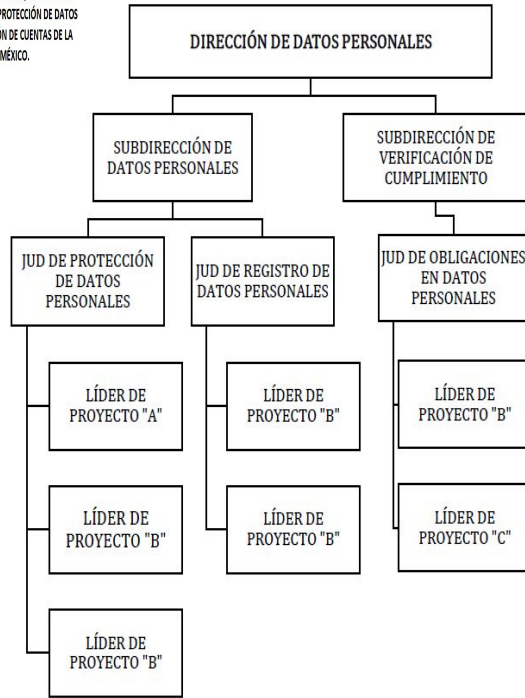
PROTECCIÓN DE DATOS
ON DE CUENTAS DE LA
MÉXICO.

DIRECCIÓN DE DATOS PERSONALES

SUBDIRECCIÓN DE DATOS PERSONALES

SUBDIRECCIÓN DE VERIFICACIÓN DE CUMPLIMIENTO

JUD DE PROTECCIÓN DE DATOS PERSONALES

JUD DE REGISTRO DE DATOS PERSONALES

JUD DE OBLIGACIONES EN DATOS PERSONALES

LÍDER DE PROYECTO "A"

LÍDER DE PROYECTO "B"

LÍDER DE PROYECTO "B"

LÍDER DE PROYECTO "B"

LÍDER DE PROYECTO "B"

LÍDER DE PROYECTO "B"

LÍDER DE PROYECTO "C"